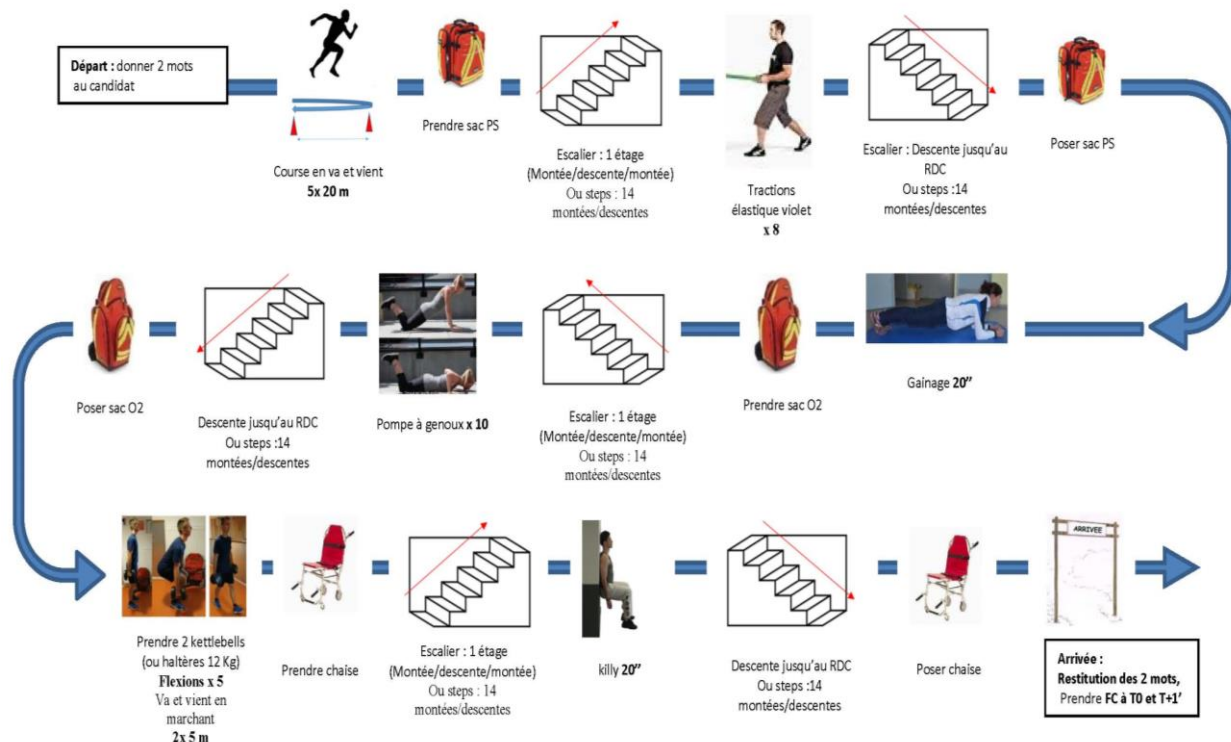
**Départ :** donner 2 mots au candidat

Course en va et vient
**5x 20 m**

Prendre sac PS

Escalier : 1 étage
(Montée/descente/montée)
Ou steps : 14 montées/descentes

Tractions élastique violet
**x 8**

Escalier : Descente jusqu'au RDC
Ou steps :14 montées/descentes

Poser sac PS

Gainage **20''**

Prendre sac O2

Escalier : 1 étage
(Montée/descente/montée)
Ou steps : 14 montées/descentes

Pompe à genoux **x 10**

Descente jusqu'au RDC
Ou steps :14 montées/descentes

Poser sac O2

Prendre 2 kettlebells
(ou haltères 12 Kg)
**Flexions x 5**
Va et vient en marchant
**2x 5 m**

Prendre chaise

Escalier : 1 étage
(Montée/descente/montée)
Ou steps : 14 montées/descentes

killy **20''**

Descente jusqu'au RDC
Ou steps :14 montées/descentes

Poser chaise

ARRIVEE

**Arrivée :**
**Restitution des 2 mots,**
Prendre **FC à T0 et T+1'**